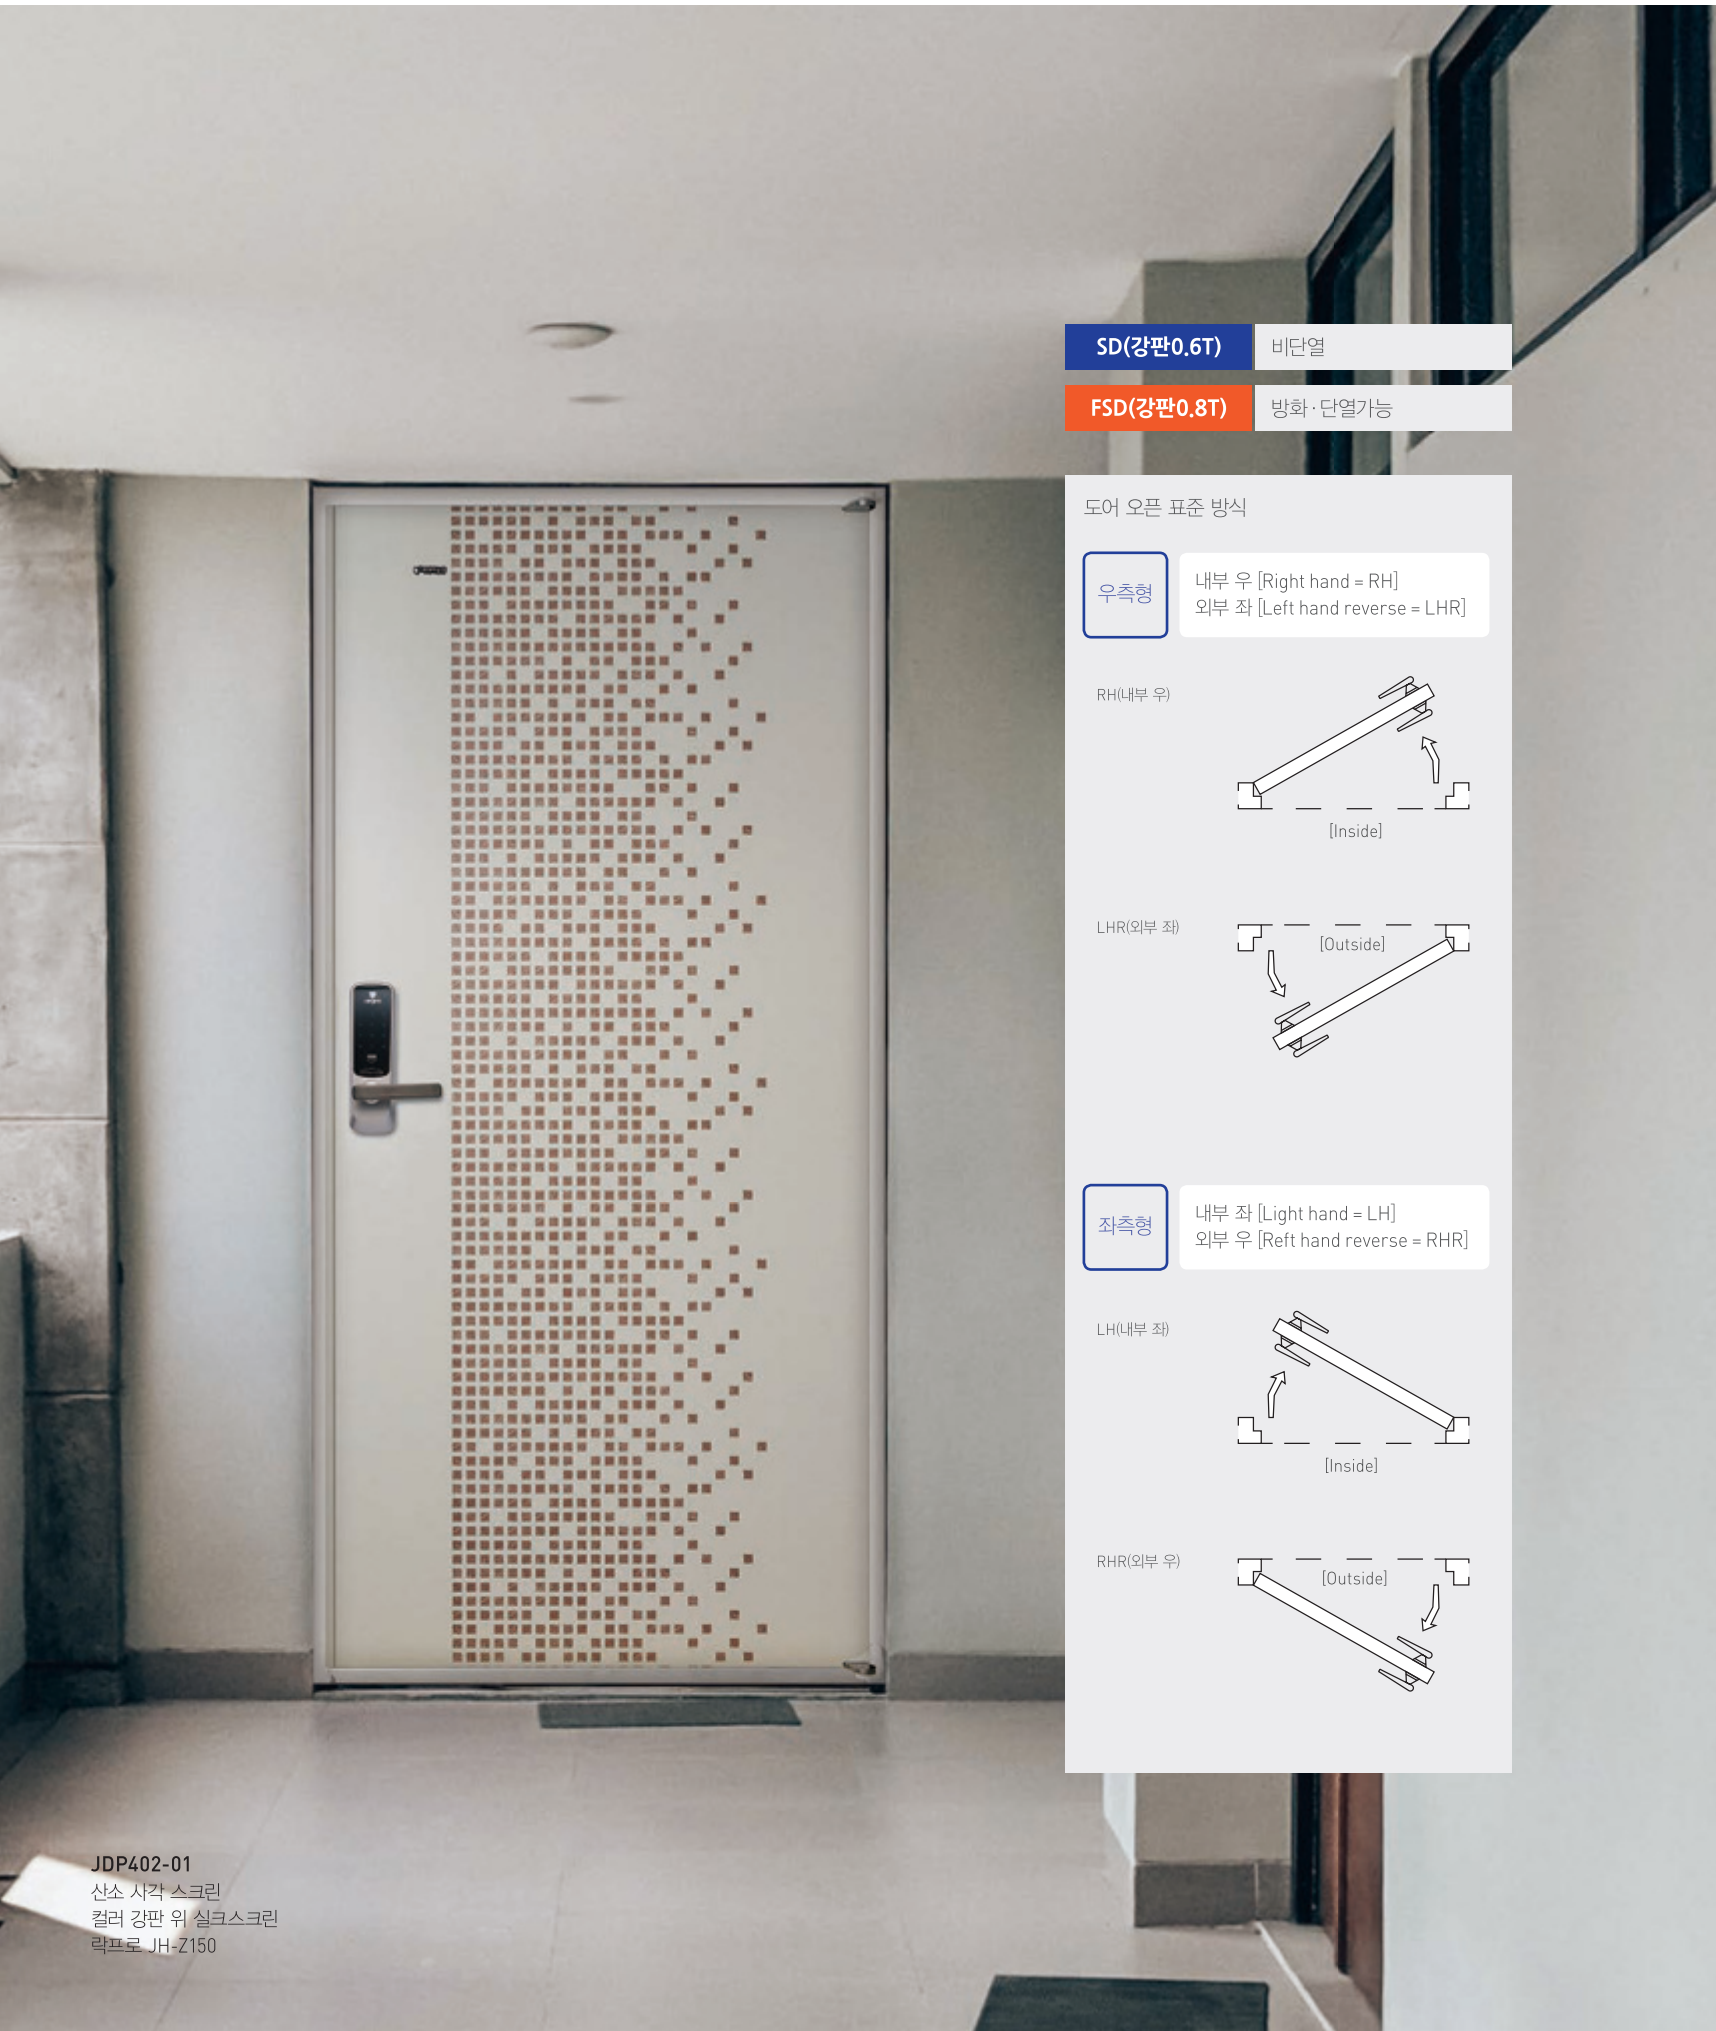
SD(강판0.6T) 비단열

FSD(강판0.8T) 방화·단열가능

도어 오픈 표준 방식

우측형

내부 우 [Right hand = RH]
외부 좌 [Left hand reverse = LHR]

RH(내부 우)

[Inside]

LHR(외부 좌)

[Outside]

좌측형

내부 좌 [Light hand = LH]
외부 우 [Reft hand reverse = RHR]

LH(내부 좌)

[Inside]

RHR(외부 우)

[Outside]

JDP402-01
산소 시각 스크린
컬러 강판 위 실크스크린
락프로 JH-Z150